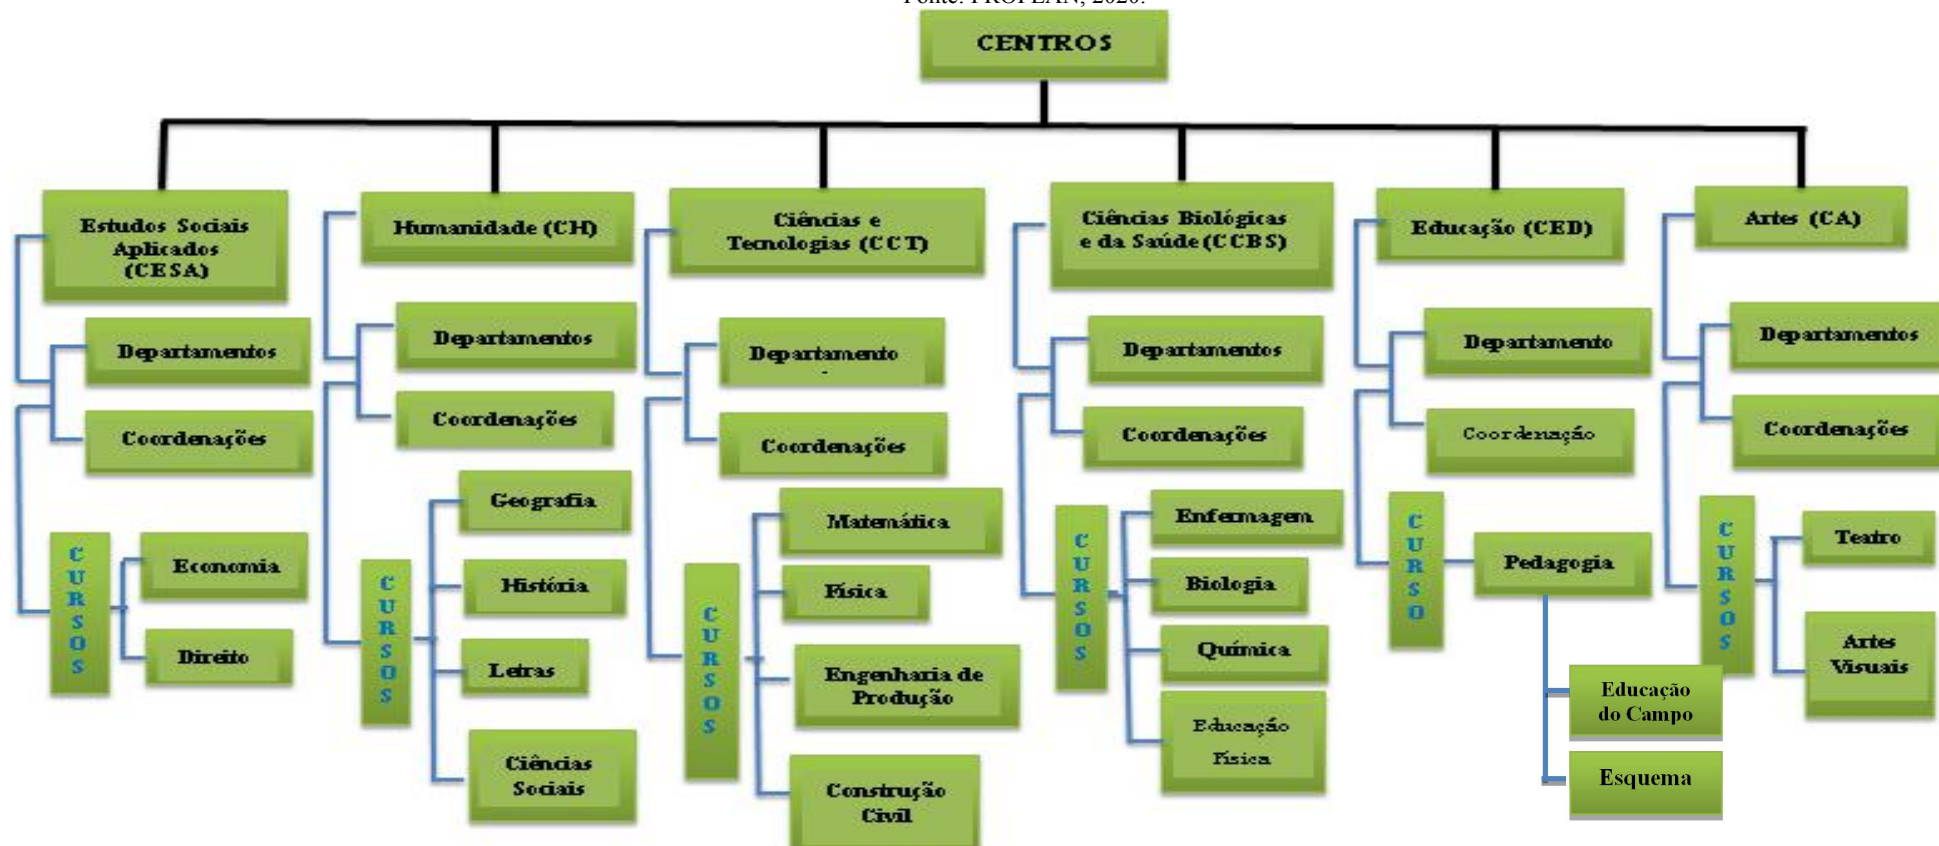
Fonte: PROPLAN, 2020.

CENTROS

Estudos Sociais Aplicados (CESA)

Departamentos

Coordenações

CURSOS

Economia

Direito

Humanidade (CH)

Departamentos

Coordenações

CURSOS

Geografia

História

Letras

Ciências Sociais

Ciências e Tecnologias (CCT)

Departamento

Coordenações

CURSOS

Matemática

Física

Engenharia de Produção

Construção Civil

Ciências Biológicas e da Saúde (CCBS)

Departamentos

Coordenações

CURSOS

Enfermagem

Biologia

Química

Educação Física

Educação (CED)

Departamento

Coordenação

CURSO

Pedagogia

Educação do Campo

Esquema

Artes (CA)

Departamentos

Coordenações

CURSOS

Teatro

Artes Visuais